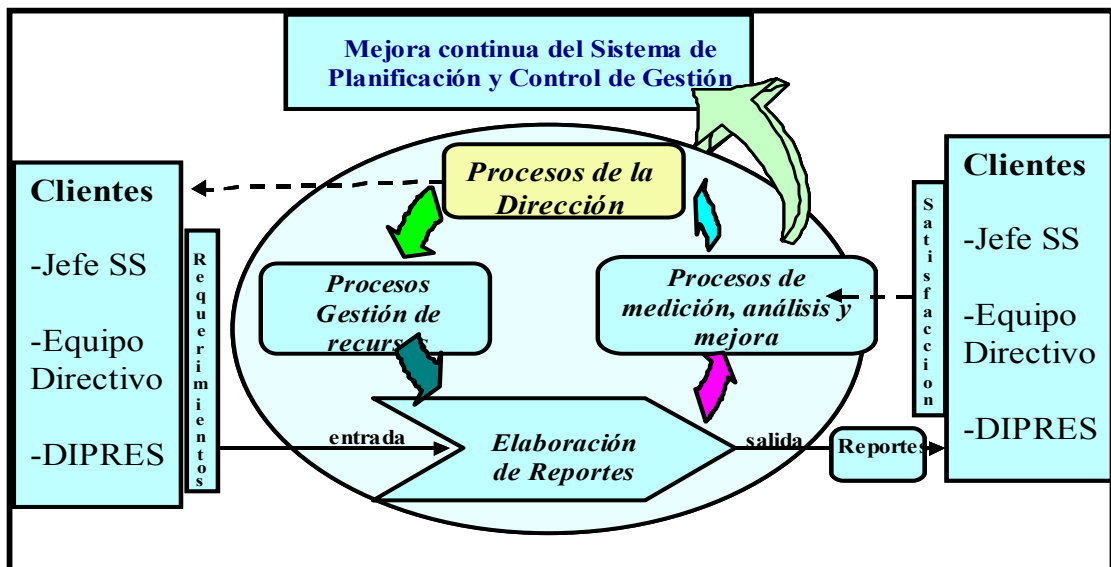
Mejora continua del Sistema de Planificación y Control de Gestión

Clientes

-Jefe SS

-Equipo Directivo

-DIPRES

Requerimientos

Procesos de la Dirección

Procesos Gestión de recursos

Procesos de medición, análisis y mejora

entrada

Elaboración de Reportes

salida

Reportes

Satisfaccion

Clientes

-Jefe SS

-Equipo Directivo

-DIPRES